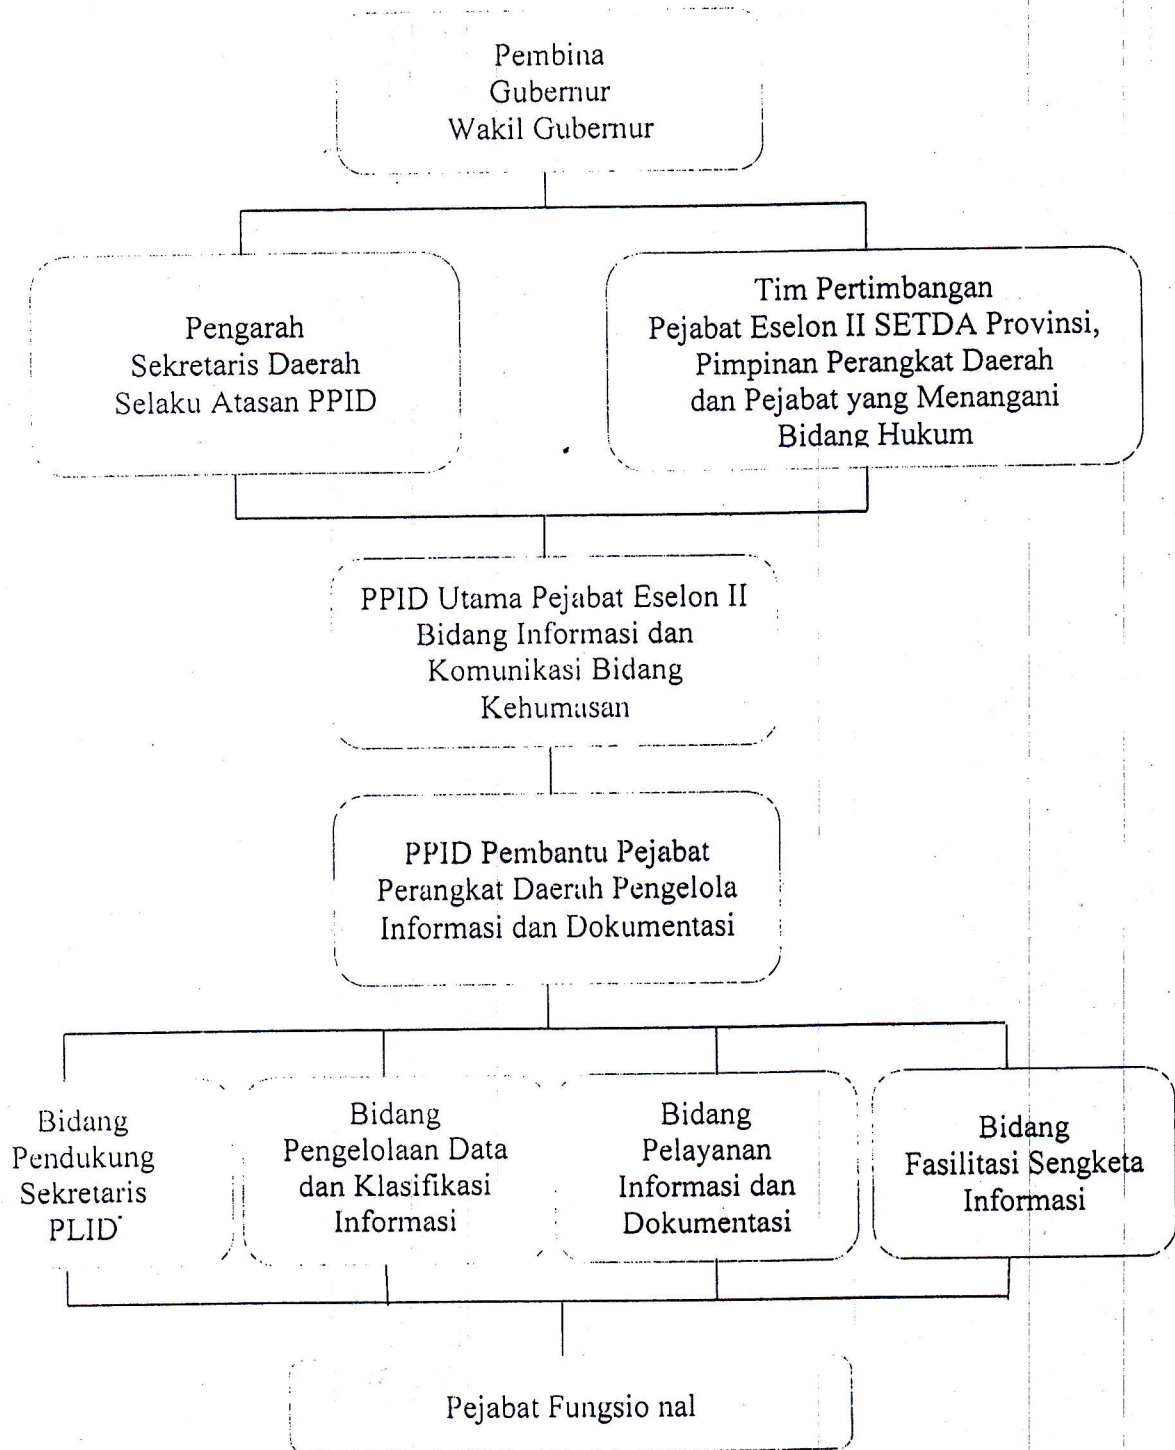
Pembina
Gubernur
Wakil Gubernur

Pengarah
Sekretaris Daerah
Selaku Atasan PPID

Tim Pertimbangan
Pejabat Eselon II SETDA Provinsi,
Pimpinan Perangkat Daerah
dan Pejabat yang Menangani
Bidang Hukum

PPID Utama Pejabat Eselon II
Bidang Informasi dan
Komunikasi Bidang
Kehumasan

PPID Pembantu Pejabat
Perangkat Daerah Pengelola
Informasi dan Dokumentasi

Bidang
Pendukung
Sekretaris
PLID

Bidang
Pengelolaan Data
dan Klasifikasi
Informasi

Bidang
Pelayanan
Informasi dan
Dokumentasi

Bidang
Fasilitasi Sengketa
Informasi

Pejabat Fungsio nal